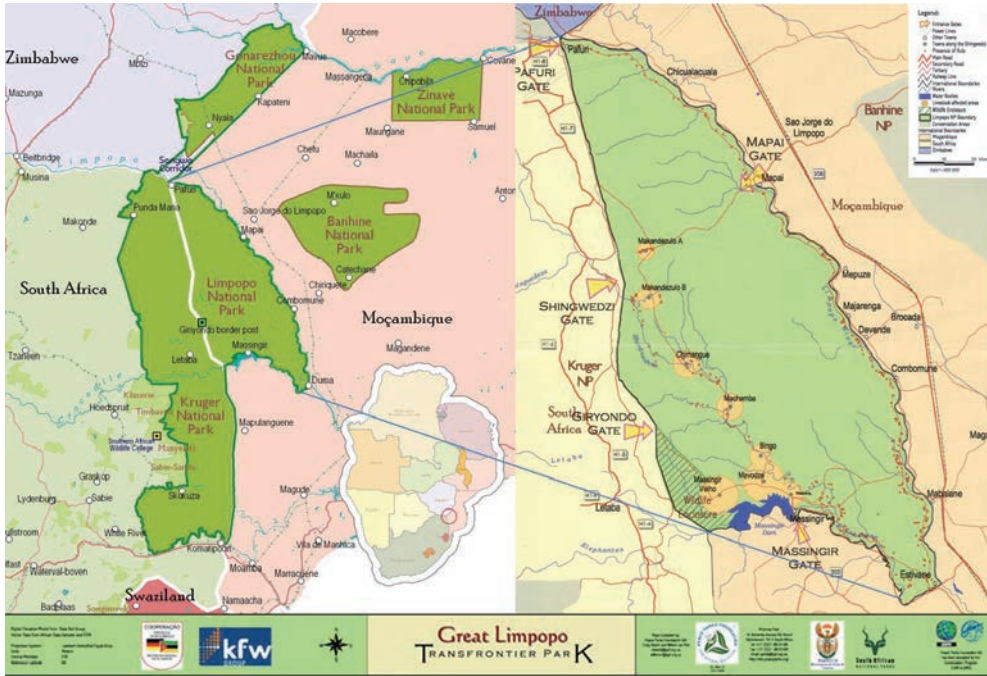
Zimbabwe

Macobere

Mbizi

Gonarezhou National Park

Malvérnia

Massangena

Chipobiji

Covane

Zinave National Park

Mazunga

Kapateni

Nyala

Mabote

Maungane

Samuel

Beitbridge

Limpopo

Musina

Sengwe Corridor

Chefu

Machaila

Pafuri

Antonio

Makonde

Punda Maria

M'xulo

Sao Jorge do Limpopo

Banhine National Park

Mapai

Catechane

Chiriquele

Combomune

South Africa

Limpopo National Park

Moçambique

Giriyondo border post

Massingir

Letaba

Mabalane

Tzaneen

Dusia

Hoedspruit

Klaserie

Timbavati

Kruger National Park

Mapulanguene

Southern African Wildlife College

Manyeleti

Sabie-Sands

Graskop

Sabie

Skukuza

Magude

Lydenburg

White River

Villa de Manhica

Komatipoort

Moamba

Marracuene

Waterval-boven

Swaziland

Namaacha

Badplaas

Zimbabwe

Pafuri

PAFURI GATE

Chicualacuala

Banhine NP

Sao Jorge do Limpopo

MAPAI GATE

Mapai

Moçambique

Makandezulo A

Makandezulo B

SHINGWEDZI GATE

Mepuze

Majarenga

Brocada

Devende

Kruger NP

Combomune

Chimangue

South Africa

GIRYONDO GATE

Machamba

Bingo

Massingir Velho

Mavodze

Wildlife Enclosure

Letaba

Massingir Dam

Massingir

MASSINGIR GATE

Macaiaine

Elephants

Ma

Legend:

Great Limpopo
TRANSFRONTIER PARK

kfw

COOPERAÇÃO

South African National Parks